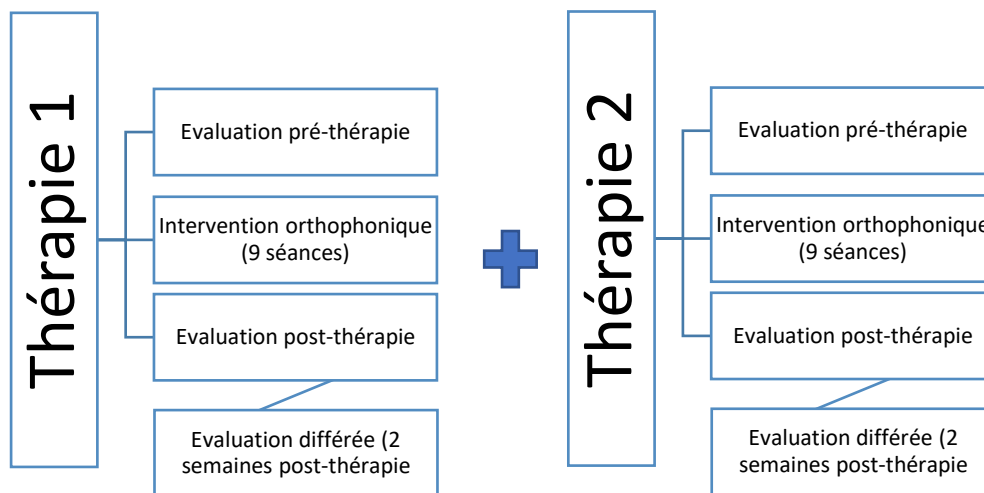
Thérapie 1

Evaluation pré-thérapie

Intervention orthophonique (9 séances)

Evaluation post-thérapie

Evaluation différée (2 semaines post-thérapie

Thérapie 2

Evaluation pré-thérapie

Intervention orthophonique (9 séances)

Evaluation post-thérapie

Evaluation différée (2 semaines post-thérapie